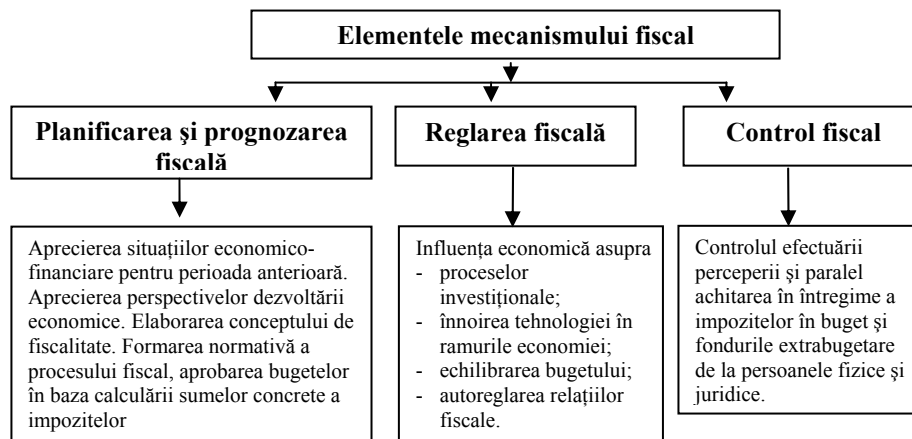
Elementele mecanismului fiscal

Planificarea şi prognozarea fiscală

Reglarea fiscală

Control fiscal

Aprecierea situaţiilor economico-financiare pentru perioada anterioară. Aprecierea perspectivelor dezvoltării economice. Elaborarea conceptului de fiscalitate. Formarea normativă a procesului fiscal, aprobarea bugetelor în baza calculării sumelor concrete a impozitelor

Influenţa economică asupra
- proceselor investiţionale;
- înnoirea tehnologiei în ramurile economiei;
- echilibrarea bugetului;
- autoreglarea relaţiilor fiscale.

Controlul efectuării perceperii şi paralel achitarea în întregime a impozitelor în buget şi fondurile extrabugetare de la persoanele fizice şi juridice.